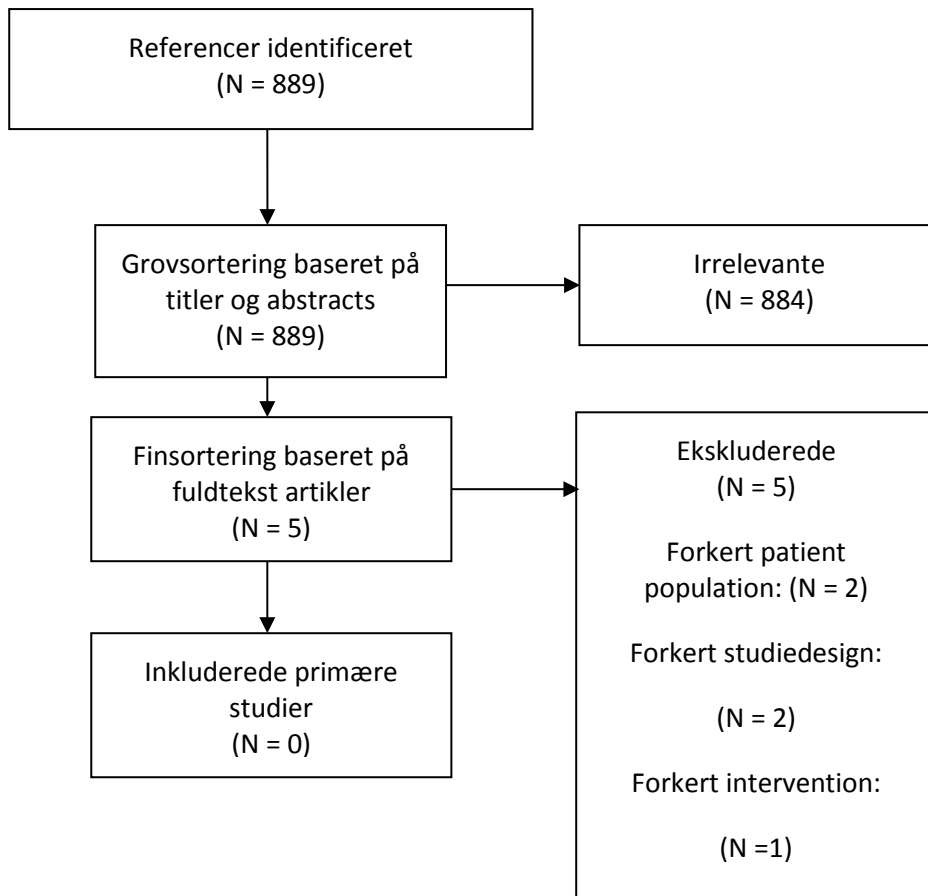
Referencer identificeret
(N = 889)

Grovsortering baseret på titler og abstracts
(N = 889)

Irrelevante
(N = 884)

Finsortering baseret på fuldtekst artikler
(N = 5)

Ekskluderede
(N = 5)

Forkert patient population: (N = 2)

Forkert studiedesign:

(N = 2)

Forkert intervention:

(N =1)

Inkluderede primære studier
(N = 0)